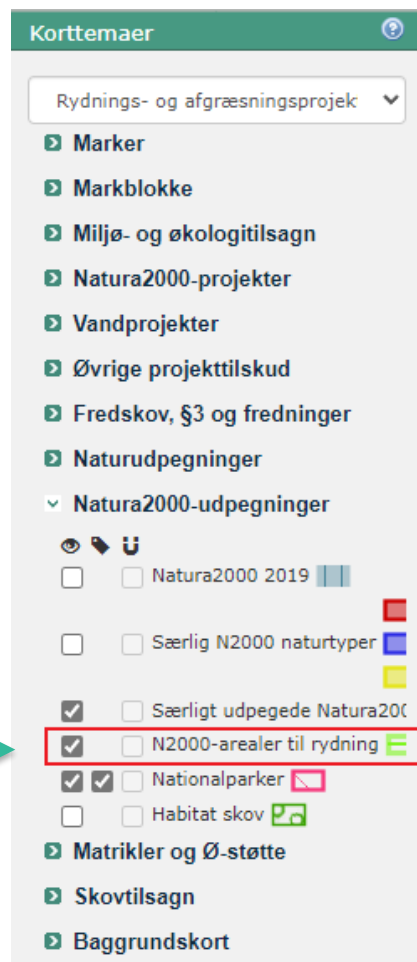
Korttemaer

Rydnings- og afgræsningsprojek

Marker

Markblokke

Miljø- og økologitilsagn

Natura2000-projekter

Vandprojekter

Øvrige projekttilskud

Fredskov, §3 og fredninger

Naturudpegninger

Natura2000-udpegninger

Natura2000 2019

Særlig N2000 naturtyper

Særligt udpegede Natura200

N2000-arealer til rydning

Nationalparker

Habitat skov

Matrikler og Ø-støtte

Skovtilsagn

Baggrundskort